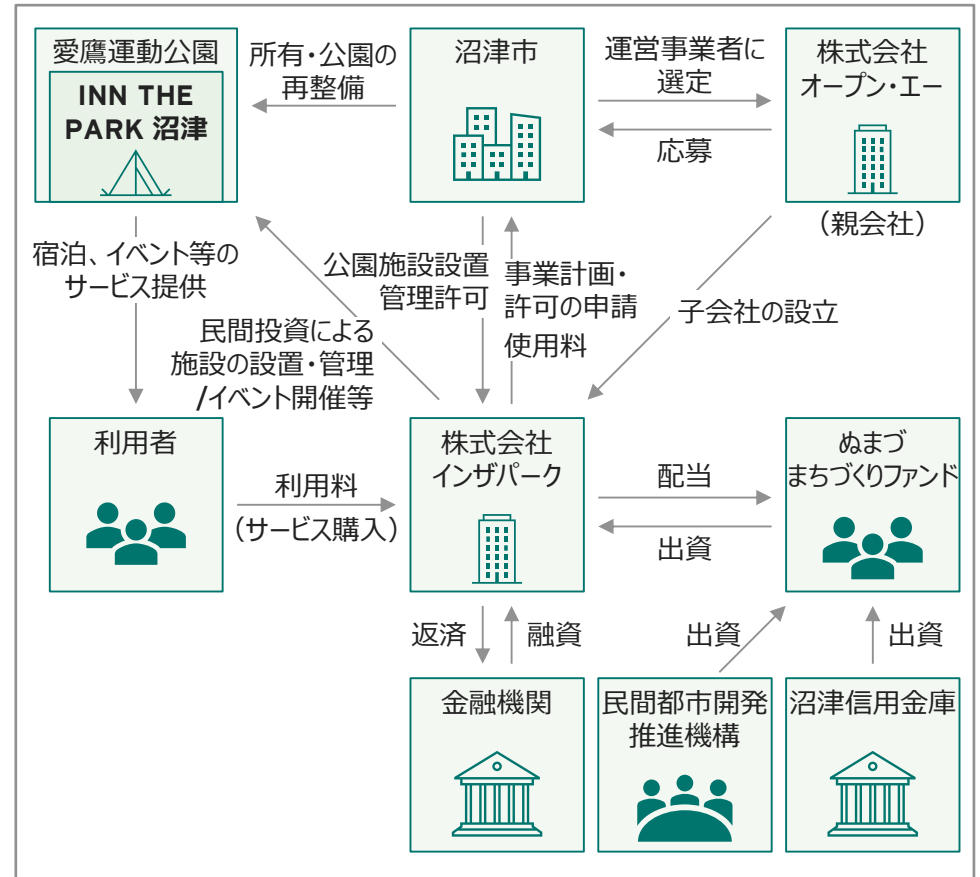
愛鷹運動公園

INN THE PARK 沼津

所有・公園の再整備

沼津市

運営事業者に選定

応募

株式会社オープン・エー

（親会社）

宿泊、イベント等のサービス提供

公園施設設置管理許可

事業計画・許可の申請

使用料

民間投資による施設の設置・管理/イベント開催等

子会社の設立

利用者

利用料（サービス購入）

株式会社インザパーク

配当

出資

ぬまづまちづくりファンド

返済

融資

出資

出資

金融機関

民間都市開発推進機構

沼津信用金庫